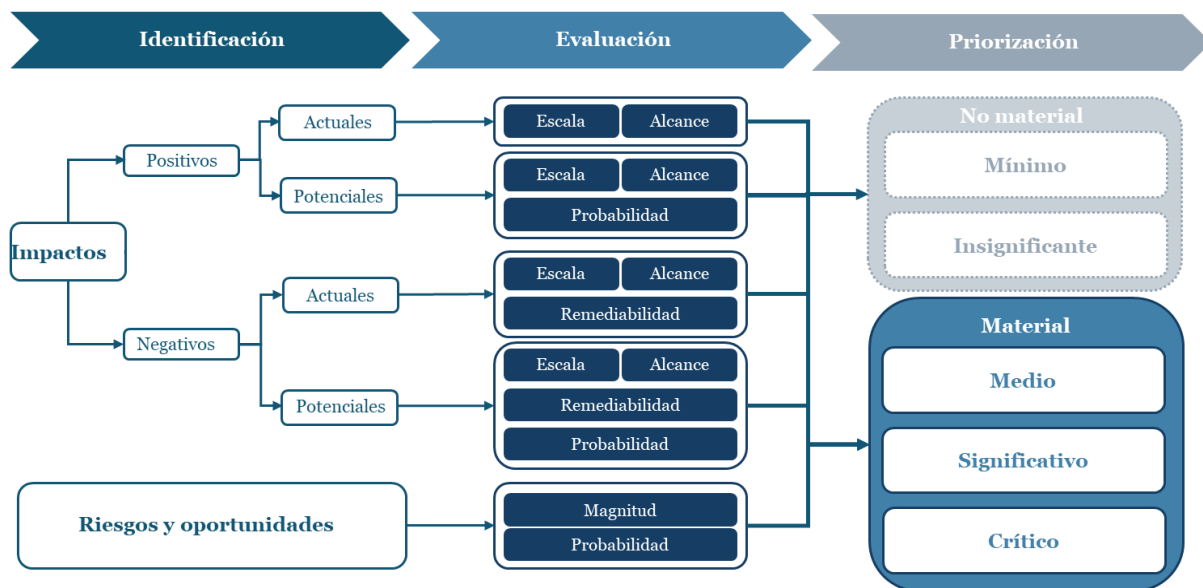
Identificación

Evaluación

Priorización

Impactos

Positivos

Actuales

Escala | Alcance

Potenciales

Escala | Alcance

Probabilidad

Negativos

Actuales

Escala | Alcance

Remediabilidad

Potenciales

Escala | Alcance

Remediabilidad

Probabilidad

Riesgos y oportunidades

Magnitud

Probabilidad

No material

Mínimo

Insignificante

Material

Medio

Significativo

Crítico